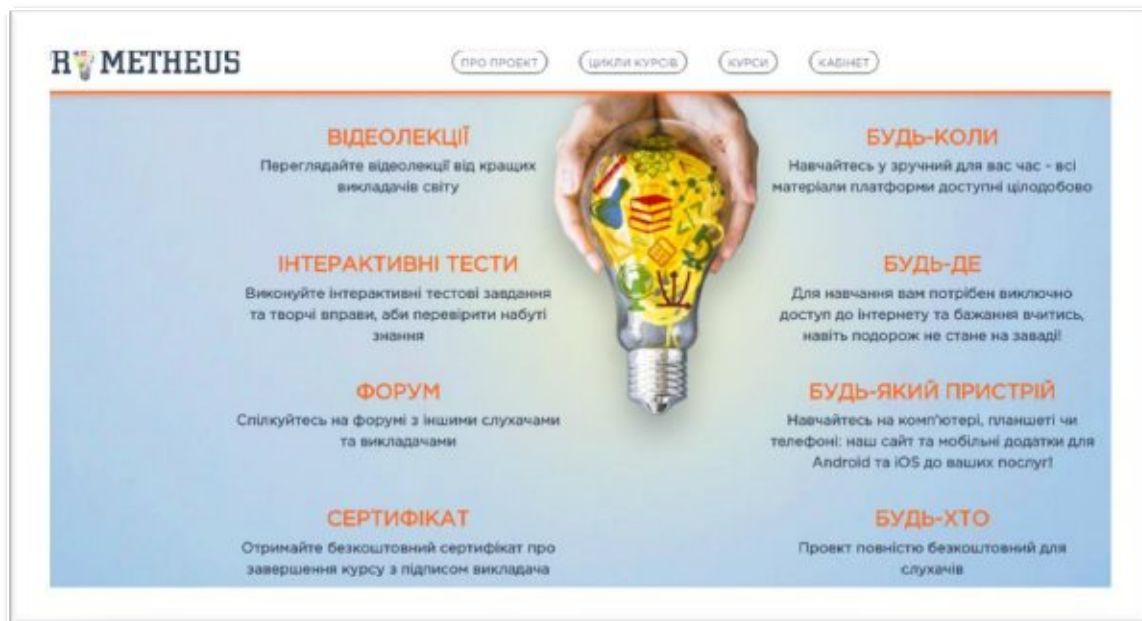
R METHEUS

ПРО ПРОЕКТ ЦИКЛИ КУРСІВ КУРСИ КАБІНЕТ

ВІДЕОЛЕКЦІЇ
Переглядайте відеолекції від кращих викладачів світу

БУДЬ-КОЛИ
Навчайтесь у зручний для вас час - всі матеріали платформи доступні цілодобово

ІНТЕРАКТИВНІ ТЕСТИ
Виконуйте інтерактивні тестові завдання та творчі вправи, аби перевірити набуті знання

БУДЬ-ДЕ
Для навчання вам потрібен виключно доступ до інтернету та бажання вчитись, навіть подорож не стане на заваді!

ФОРУМ
Спілкуйтесь на форумі з іншими слухачами та викладачами

БУДЬ-ЯКИЙ ПРИСТРІЙ
Навчайтесь на комп'ютері, планшеті чи телефоні: наш сайт та мобільні додатки для Android та iOS до ваших послуг!

СЕРТИФІКАТ
Отримайте безкоштовний сертифікат про завершення курсу з підписом викладача

БУДЬ-ХТО
Проект повністю безкоштовний для слухачів